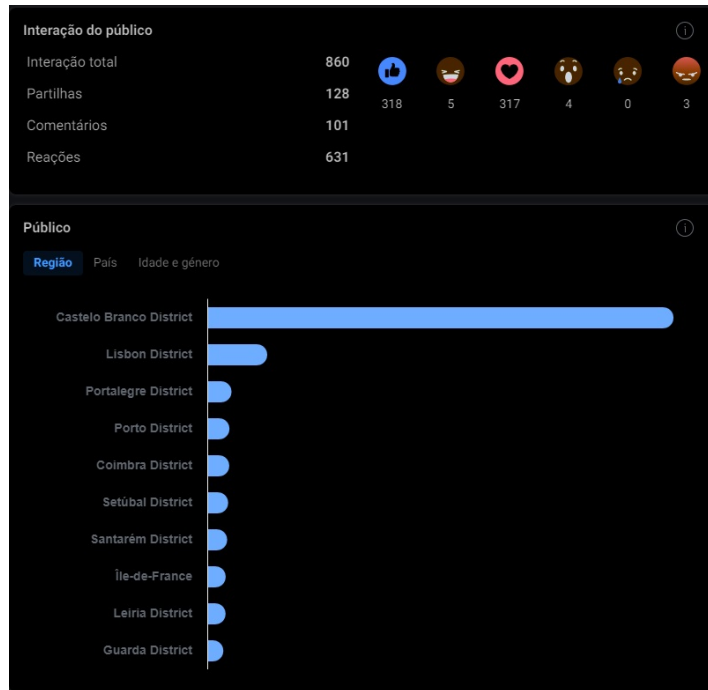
Interação do público

| | |
|---|---|
| Interação total | 860 |
| Partilhas | 128 |
| Comentários | 101 |
| Reações | 631 |

318 5 317 4 0 3

Público

Região País Idade e género

Castelo Branco District
Lisbon District
Portalegre District
Porto District
Coimbra District
Setúbal District
Santarém District
Île-de-France
Leiria District
Guarda District